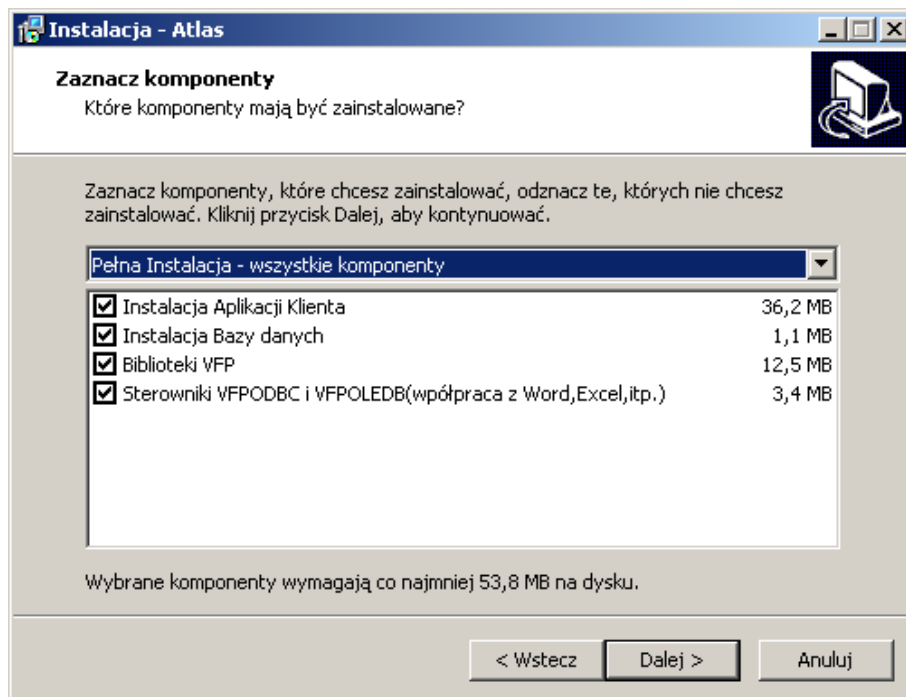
Instalacja - Atlas

Zaznacz komponenty
Które komponenty mają być zainstalowane?

Zaznacz komponenty, które chcesz zainstalować, odznacz te, których nie chcesz zainstalować. Kliknij przycisk Dalej, aby kontynuować.

Pełna Instalacja - wszystkie komponenty

| | |
|---|---|
| ☑ Instalacja Aplikacji Klienta | 36,2 MB |
| ☑ Instalacja Bazy danych | 1,1 MB |
| ☑ Biblioteki VFP | 12,5 MB |
| ☑ Sterowniki VFPODBC i VFPOLEDB(współpraca z Word,Excel,itp.) | 3,4 MB |

Wybrane komponenty wymagają co najmniej 53,8 MB na dysku.

< Wstecz   Dalej >   Anuluj